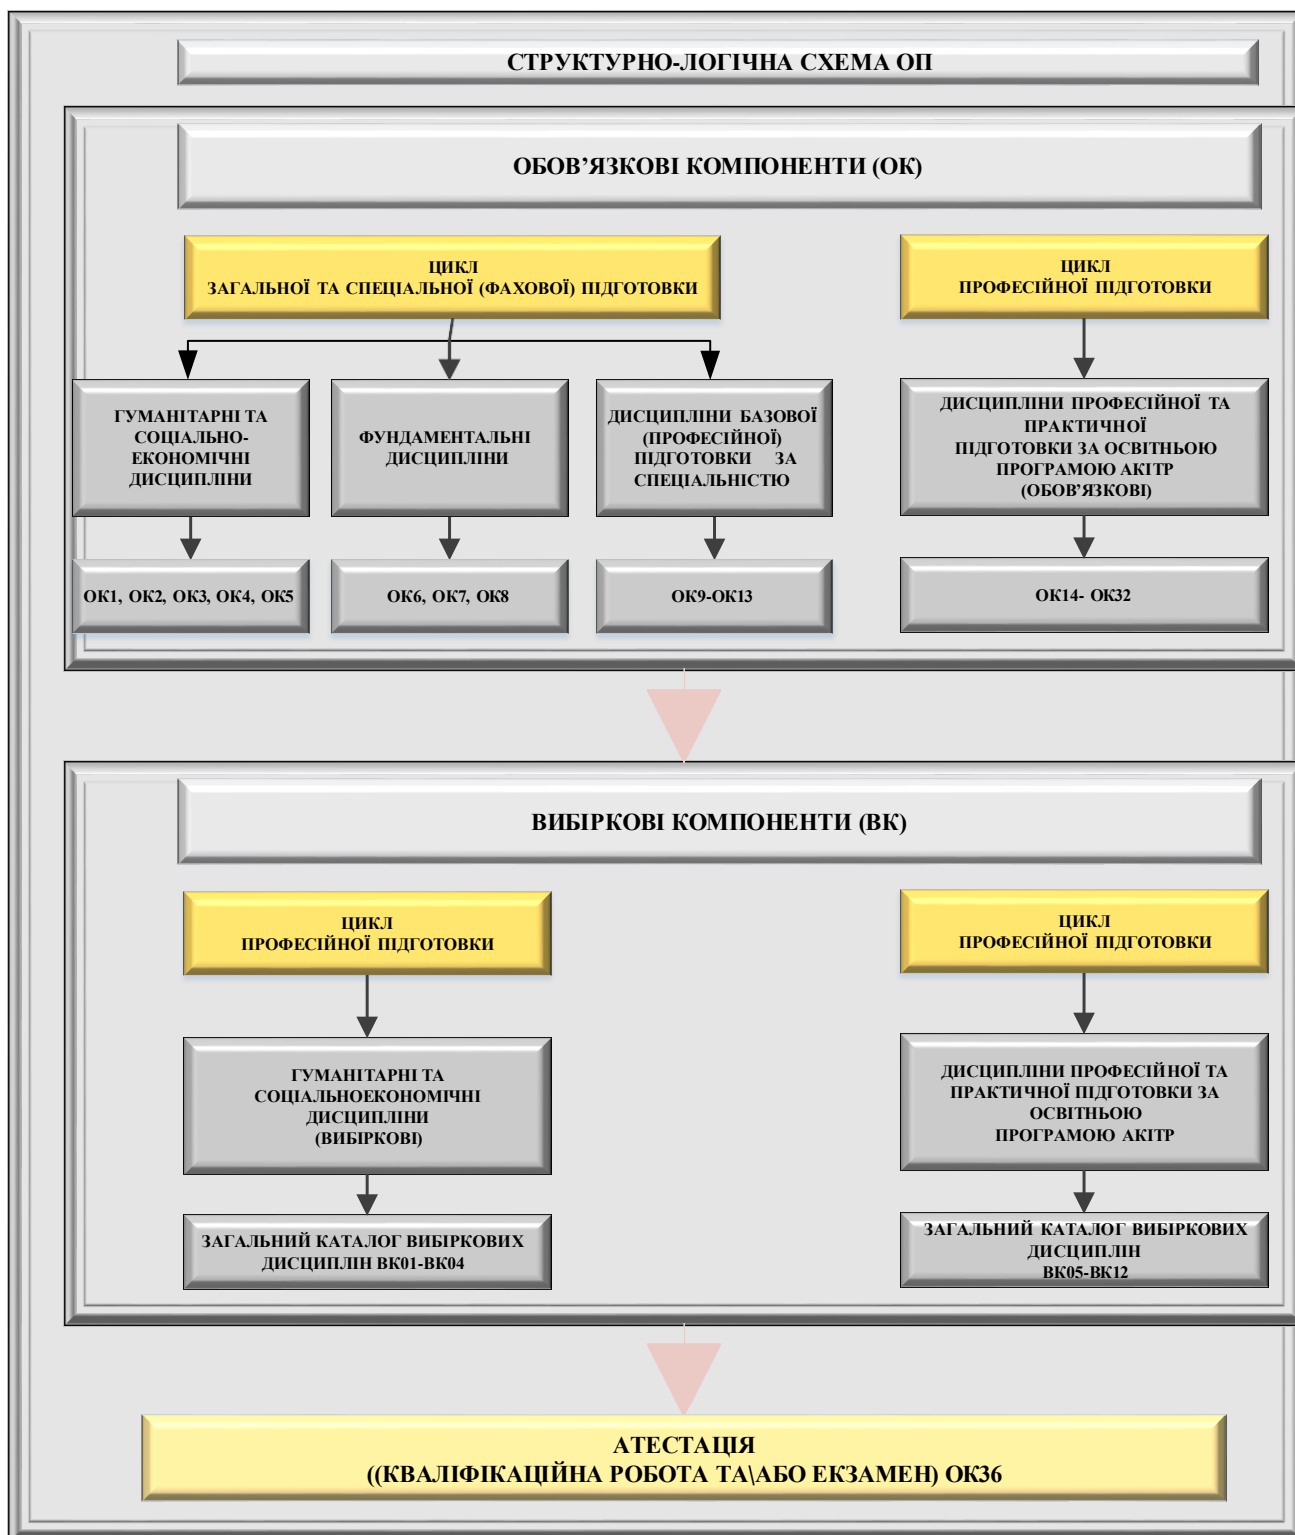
СТРУКТУРНО-ЛОГІЧНА СХЕМА ОП

ОБОВ’ЯЗКОВІ КОМПОНЕНТИ (ОК)

ЦИКЛ
ЗАГАЛЬНОЇ ТА СПЕЦІАЛЬНОЇ (ФАХОВОЇ) ПІДГОТОВКИ

ЦИКЛ
ПРОФЕСІЙНОЇ ПІДГОТОВКИ

ГУМАНІТАРНІ ТА СОЦІАЛЬНО-ЕКОНОМІЧНІ ДИСЦИПЛІНИ

ФУНДАМЕНТАЛЬНІ ДИСЦИПЛІНИ

ДИСЦИПЛІНИ БАЗОВОЇ (ПРОФЕСІЙНОЇ) ПІДГОТОВКИ ЗА СПЕЦІАЛЬНІСТЮ

ДИСЦИПЛІНИ ПРОФЕСІЙНОЇ ТА ПРАКТИЧНОЇ ПІДГОТОВКИ ЗА ОСВІТНЬОЮ ПРОГРАМОЮ АКІТР (ОБОВ’ЯЗКОВІ)

ОК1, ОК2, ОК3, ОК4, ОК5

ОК6, ОК7, ОК8

ОК9-ОК13

ОК14- ОК32

ВИБІРКОВІ КОМПОНЕНТИ (ВК)

ЦИКЛ
ПРОФЕСІЙНОЇ ПІДГОТОВКИ

ЦИКЛ
ПРОФЕСІЙНОЇ ПІДГОТОВКИ

ГУМАНІТАРНІ ТА СОЦІАЛЬНОЕКОНОМІЧНІ ДИСЦИПЛІНИ (ВИБІРКОВІ)

ДИСЦИПЛІНИ ПРОФЕСІЙНОЇ ТА ПРАКТИЧНОЇ ПІДГОТОВКИ ЗА ОСВІТНЬОЮ ПРОГРАМОЮ АКІТР

ЗАГАЛЬНИЙ КАТАЛОГ ВИБІРКОВИХ ДИСЦИПЛІН ВК01-ВК04

ЗАГАЛЬНИЙ КАТАЛОГ ВИБІРКОВИХ ДИСЦИПЛІН ВК05-ВК12

АТЕСТАЦІЯ
((КВАЛІФІКАЦІЙНА РОБОТА ТА\АБО ЕКЗАМЕН) ОК36